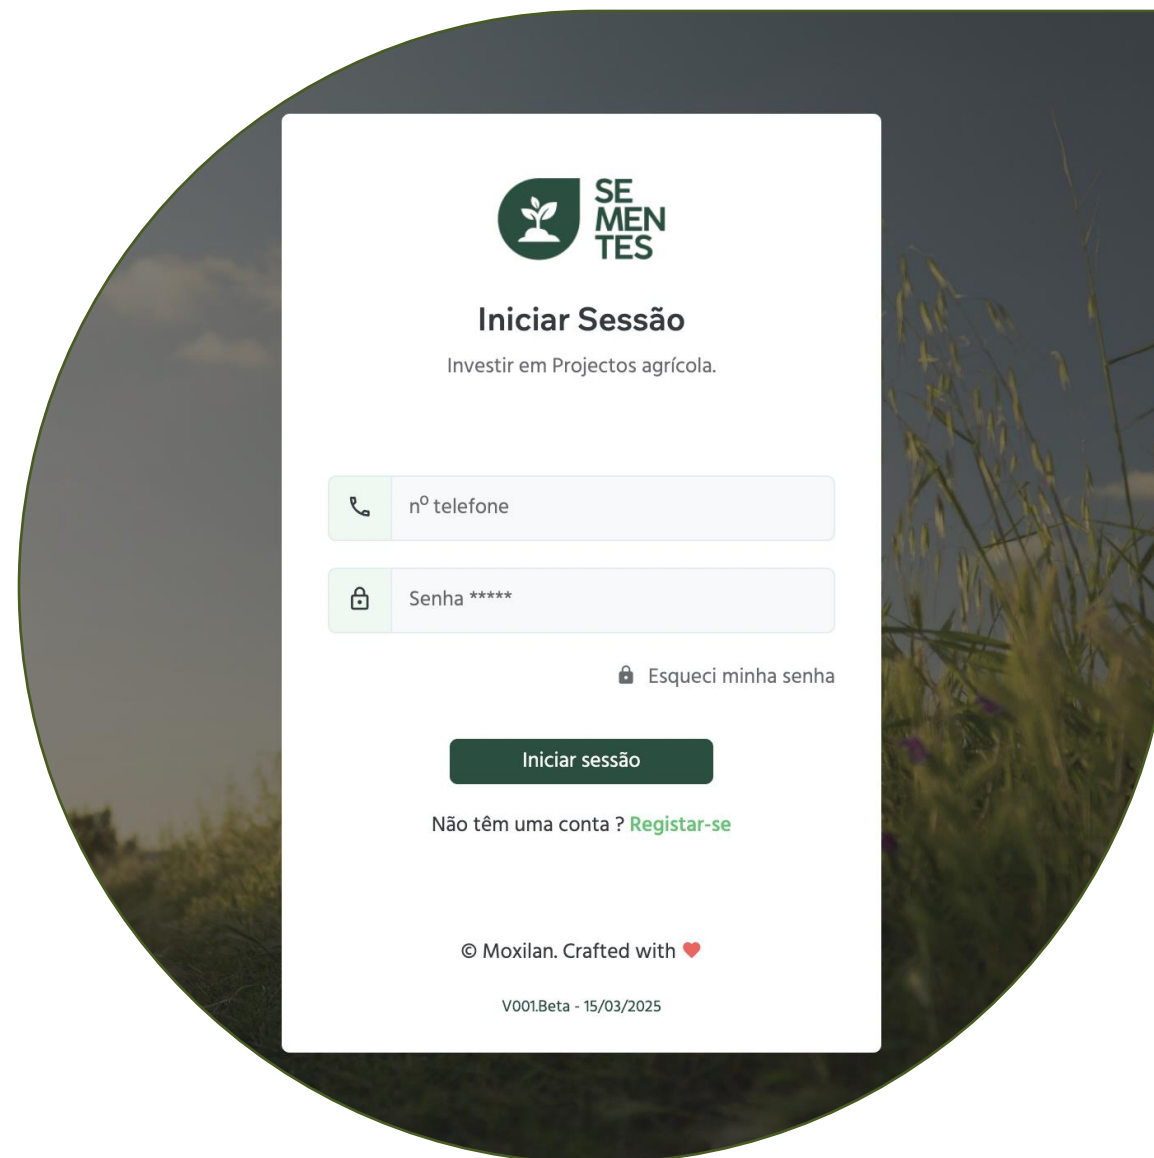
SE
MEN
TES

Iniciar Sessão

Investir em Projectos agrícola.

nº telefone

Senha *****

Esqueci minha senha

Iniciar sessão

Não têm uma conta ? Registar-se

© Moxilan. Crafted with

V001.Beta - 15/03/2025